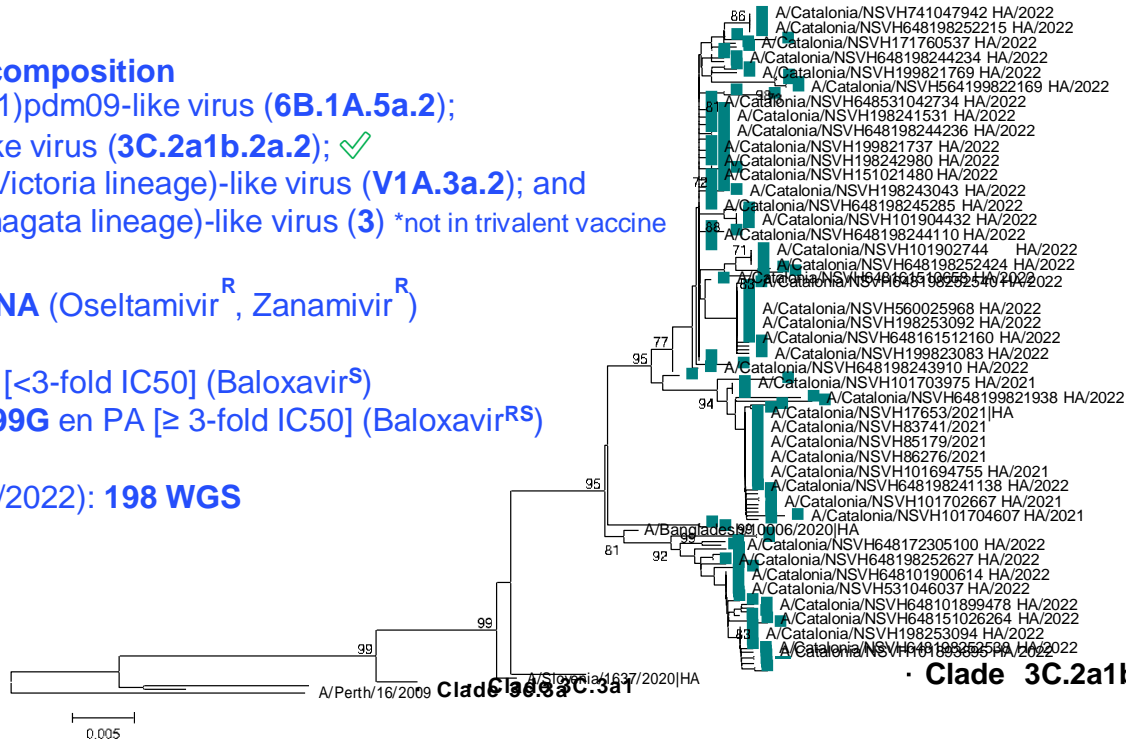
composition
1)pdm09-like virus (**6B.1A.5a.2**);
ke virus (**3C.2a1b.2a.2**); ✓
/ictoria lineage)-like virus (**V1A.3a.2**); and
agata lineage)-like virus (**3**) *not in trivalent vaccine

**NA** (Oseltamivir$^R$, Zanamivir$^R$)

[<3-fold IC50] (Baloxavir$^S$)
**99G** en PA [≥ 3-fold IC50] (Baloxavir$^{RS}$)

/2022): **198 WGS**

86
A/Catalonia/NSVH741047942 HA/2022
A/Catalonia/NSVH648198252215 HA/2022
A/Catalonia/NSVH171760537 HA/2022
A/Catalonia/NSVH648198244234 HA/2022
A/Catalonia/NSVH199821769 HA/2022
A/Catalonia/NSVH564199822169 HA/2022
98
A/Catalonia/NSVH648531042734 HA/2022
81
A/Catalonia/NSVH198241531 HA/2022
A/Catalonia/NSVH648198244236 HA/2022
A/Catalonia/NSVH199821737 HA/2022
A/Catalonia/NSVH198242980 HA/2022
A/Catalonia/NSVH151021480 HA/2022
72
A/Catalonia/NSVH198243043 HA/2022
A/Catalonia/NSVH648198245285 HA/2022
A/Catalonia/NSVH101904432 HA/2022
88
A/Catalonia/NSVH648198244110 HA/2022
71
A/Catalonia/NSVH101902744 HA/2022
A/Catalonia/NSVH648198252424 HA/2022
A/Catalonia/NSVH648161510658 HA/2022
A/Catalonia/NSVH648198252540 HA/2022
A/Catalonia/NSVH560025968 HA/2022
A/Catalonia/NSVH198253092 HA/2022
A/Catalonia/NSVH648161512160 HA/2022
77
A/Catalonia/NSVH199823083 HA/2022
95
A/Catalonia/NSVH648198243910 HA/2022
A/Catalonia/NSVH101703975 HA/2021
94
A/Catalonia/NSVH648199821938 HA/2022
A/Catalonia/NSVH17653/2021|HA
A/Catalonia/NSVH83741/2021
A/Catalonia/NSVH85179/2021
A/Catalonia/NSVH86276/2021
A/Catalonia/NSVH101694755 HA/2021
A/Catalonia/NSVH648198241138 HA/2022
95
A/Catalonia/NSVH101702667 HA/2021
A/Catalonia/NSVH101704607 HA/2021
A/Bangladesh/10006/2020|HA
99
81
A/Catalonia/NSVH648172305100 HA/2022
92
A/Catalonia/NSVH648198252627 HA/2022
A/Catalonia/NSVH648101900614 HA/2022
A/Catalonia/NSVH531046037 HA/2022
A/Catalonia/NSVH648101899478 HA/2022
A/Catalonia/NSVH648151026264 HA/2022
99
83
A/Catalonia/NSVH198253094 HA/2022
A/Catalonia/NSVH648198252538 HA/2022
99
A/Catalonia/NSVH101893895 HA/2022
· Clade 3C.2a1b
A/Slovenia/1637/2020|HA
A/Perth/16/2009
Clade 3C.3a
Clade 3C.3a1
0.005